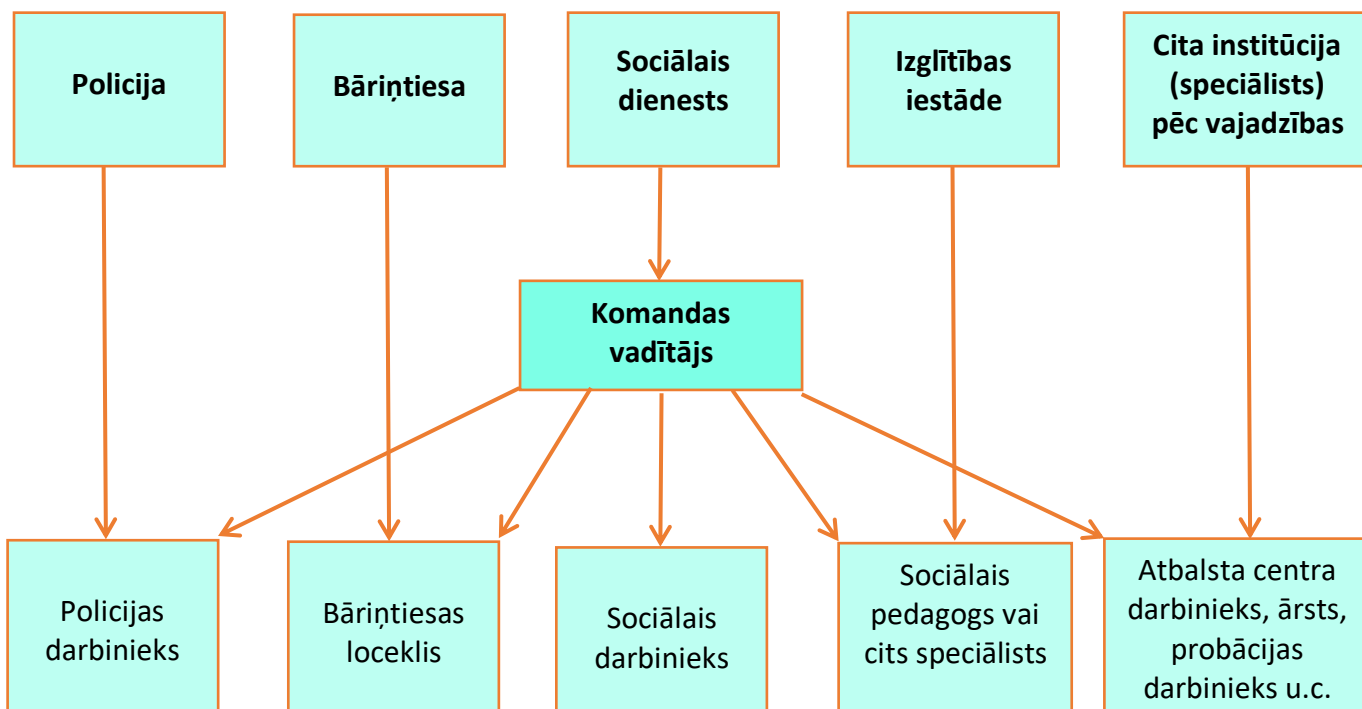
Policija

Bāriņtiesa

Sociālais dienests

Izglītības iestāde

Cita institūcija (speciālists) pēc vajadzības

Komandas vadītājs

Policijas darbinieks

Bāriņtiesas loceklis

Sociālais darbinieks

Sociālais pedagogs vai cits speciālists

Atbalsta centra darbinieks, ārsts, probācijas darbinieks u.c.